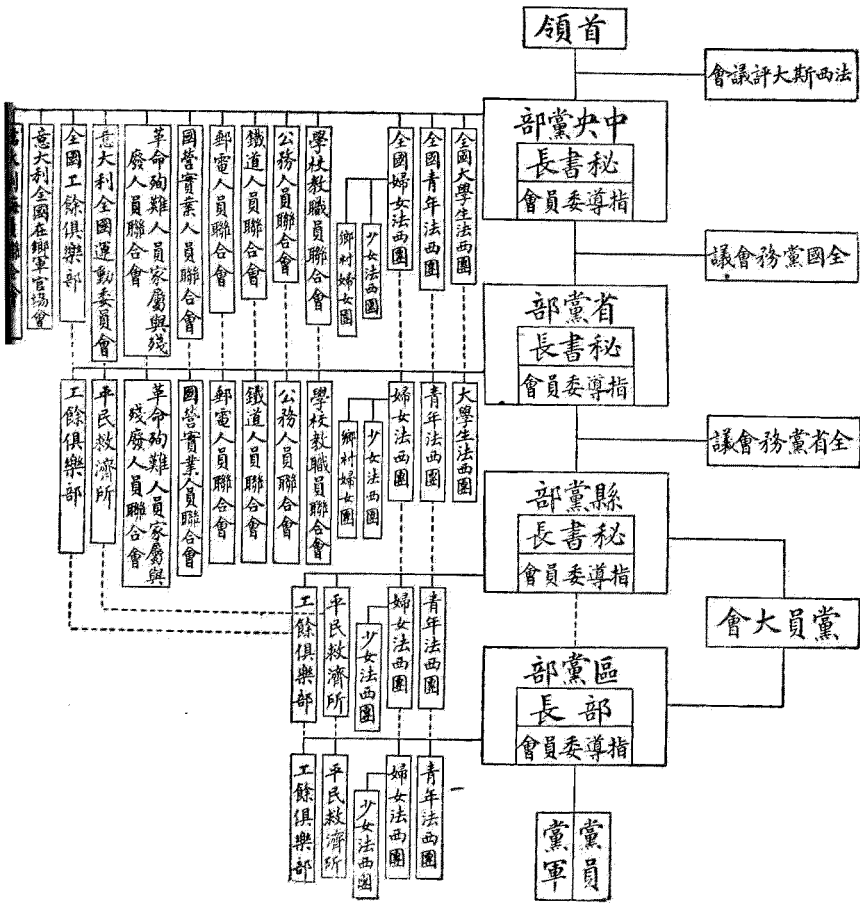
領首

會議評大斯西法

部黨央中
長書秘
會員委導指

議會務黨國全

部黨省
長書秘
會員委導指

議會務黨省全

部黨縣
長書秘
會員委導指

會大員黨

部黨區
長部
會員委導指

黨員
黨軍

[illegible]

意大利全國在鄉軍官協會

全國工餘俱樂部

意大利全國運動委員會

革命殉難人員家屬與殘廢人員聯合會

國營實業人員聯合會

郵電人員聯合會

鐵道人員聯合會

公務人員聯合會

學校教職員聯合會

鄉村婦女團

少女法西團

全國婦女法西團

全國青年法西團

全國大學生法西團

工餘俱樂部

平民救濟所

革命殉難人員家屬與殘廢人員聯合會

國營實業人員聯合會

郵電人員聯合會

鐵道人員聯合會

公務人員聯合會

學校教職員聯合會

鄉村婦女團

少女法西團

婦女法西團

青年法西團

大學生法西團

工餘俱樂部

平民救濟所

少女法西團

婦女法西團

青年法西團

工餘俱樂部

平民救濟所

少女法西團

婦女法西團

青年法西團